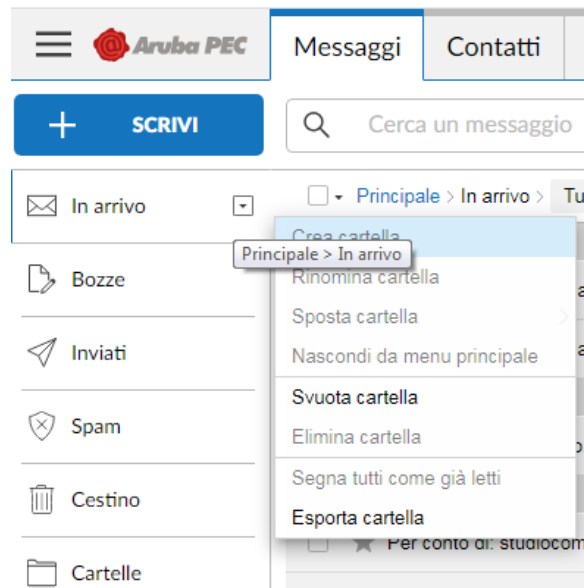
Aruba PEC

Messaggi

Contatti

SCRIVI

Cerca un messaggio

In arrivo

Principale > In arrivo > Tu

Principale > In arrivo

Crea cartella

Rinomina cartella

Sposta cartella

Nascondi da menu principale

Svuota cartella

Elimina cartella

Segna tutti come già letti

Esporta cartella

Bozze

Inviati

Spam

Cestino

Cartelle

Per conto di: studiocom